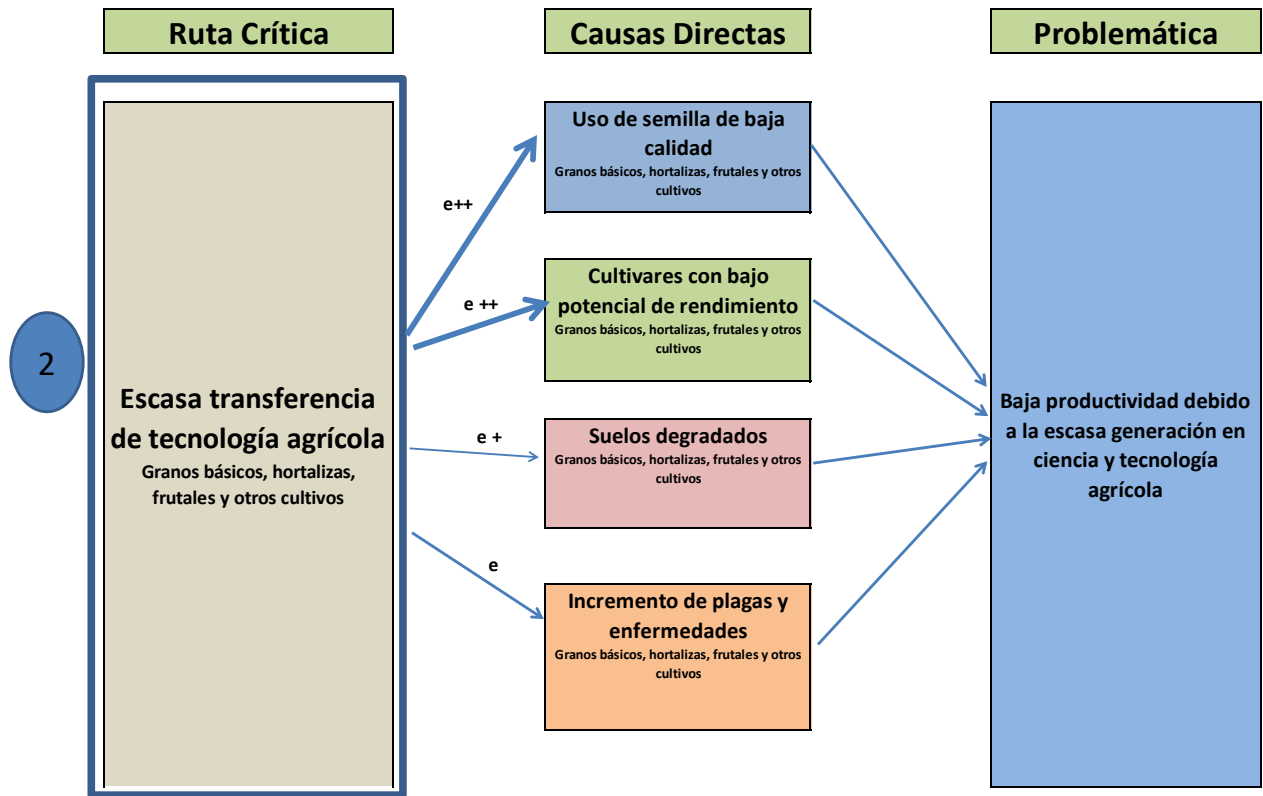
Ruta Crítica

Causas Directas

Problemática

2

Escasa transferencia de tecnología agrícola
Granos básicos, hortalizas, frutales y otros cultivos

e++

e ++

e +

e

Uso de semilla de baja calidad
Granos básicos, hortalizas, frutales y otros cultivos

Cultivares con bajo potencial de rendimiento
Granos básicos, hortalizas, frutales y otros cultivos

Suelos degradados
Granos básicos, hortalizas, frutales y otros cultivos

Incremento de plagas y enfermedades
Granos básicos, hortalizas, frutales y otros cultivos

Baja productividad debido a la escasa generación en ciencia y tecnología agrícola